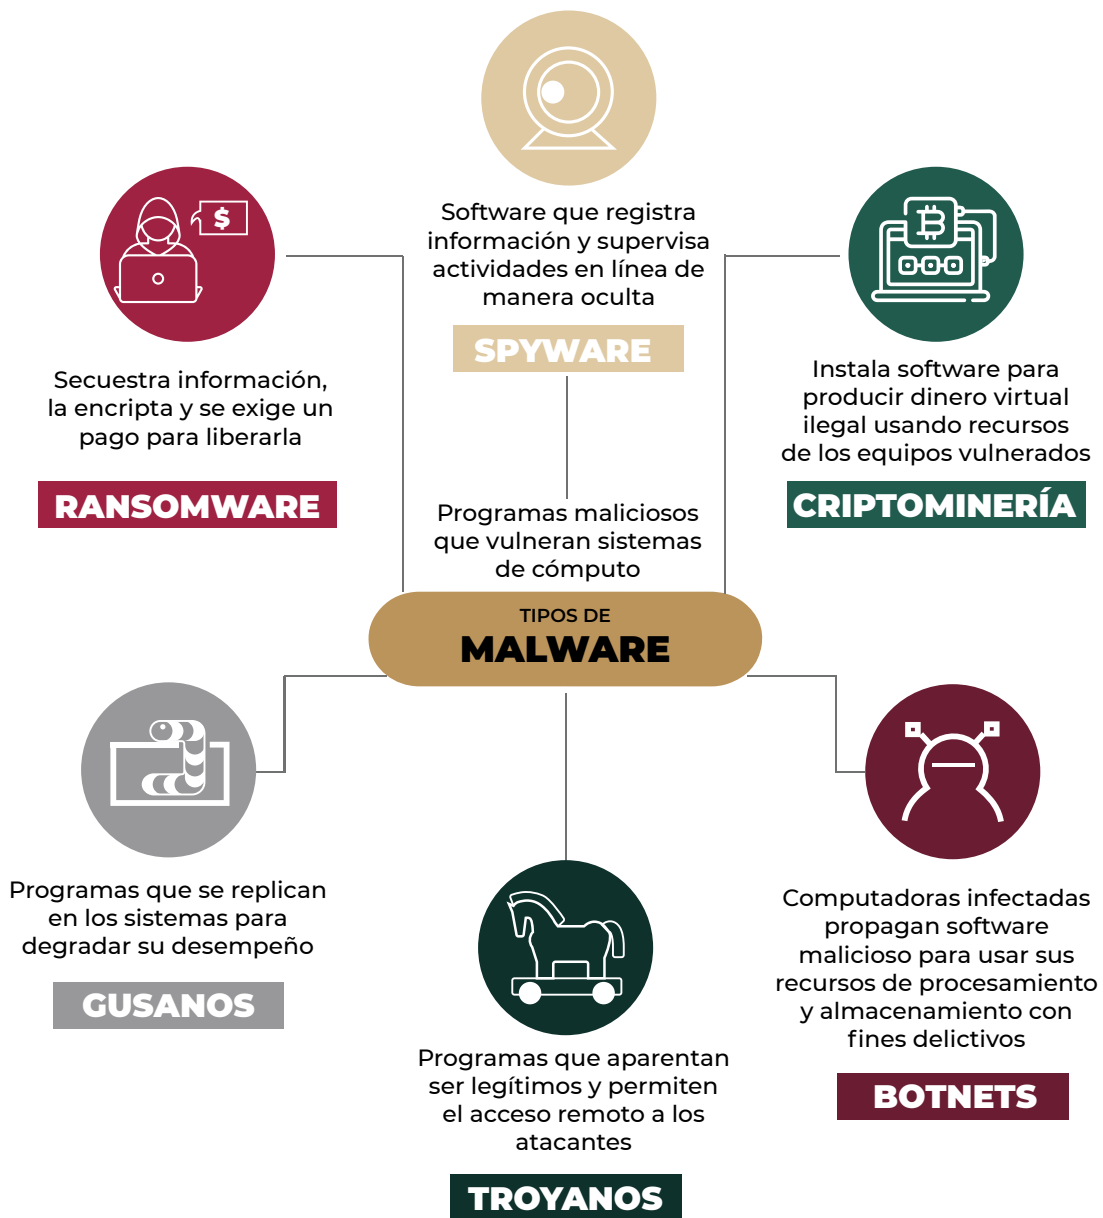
Software que registra información y supervisa actividades en línea de manera oculta

SPYWARE

Secuestra información, la encripta y se exige un pago para liberarla

RANSOMWARE

Instala software para producir dinero virtual ilegal usando recursos de los equipos vulnerados

CRIPTOMINERÍA

Programas maliciosos que vulneran sistemas de cómputo

TIPOS DE
MALWARE

Programas que se replican en los sistemas para degradar su desempeño

GUSANOS

Computadoras infectadas propagan software malicioso para usar sus recursos de procesamiento y almacenamiento con fines delictivos

BOTNETS

Programas que aparentan ser legítimos y permiten el acceso remoto a los atacantes

TROYANOS